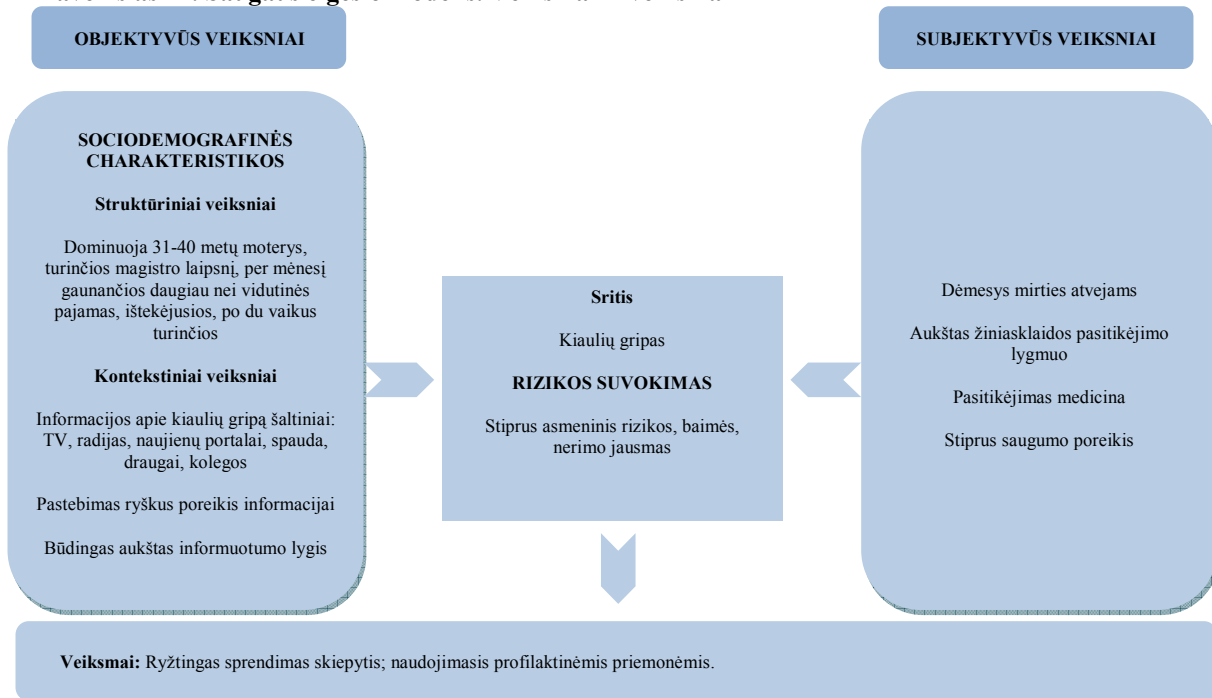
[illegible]

OBJEKTYVŪS VEIKSNIAI

SUBJEKTYVŪS VEIKSNIAI

SOCIODEMOGRAFINĖS CHARAKTERISTIKOS

Struktūriniai veiksniai

Dominuoja 31-40 metų moterys, turinčios magistro laipsnį, per mėnesį gaunančios daugiau nei vidutinės pajamas, ištekėjusios, po du vaikus turinčios

Kontekstiniai veiksniai

Informacijos apie kiaulių gripą šaltiniai: TV, radijas, naujienų portalai, spauda, draugai, kolegos

Pastebimas ryškus poreikis informacijai

Būdingas aukštas informuotumo lygis

Sritis

Kiaulių gripas

RIZIKOS SUVOKIMAS

Stiprus asmeninis rizikos, baimės, nerimo jausmas

Dėmesys mirties atvejams

Aukštas žiniasklaidos pasitikėjimo lygmuo

Pasitikėjimas medicina

Stiprus saugumo poreikis

Veiksmai: Ryžtingas sprendimas skiepytis; naudojimasis profilaktinėmis priemonėmis.